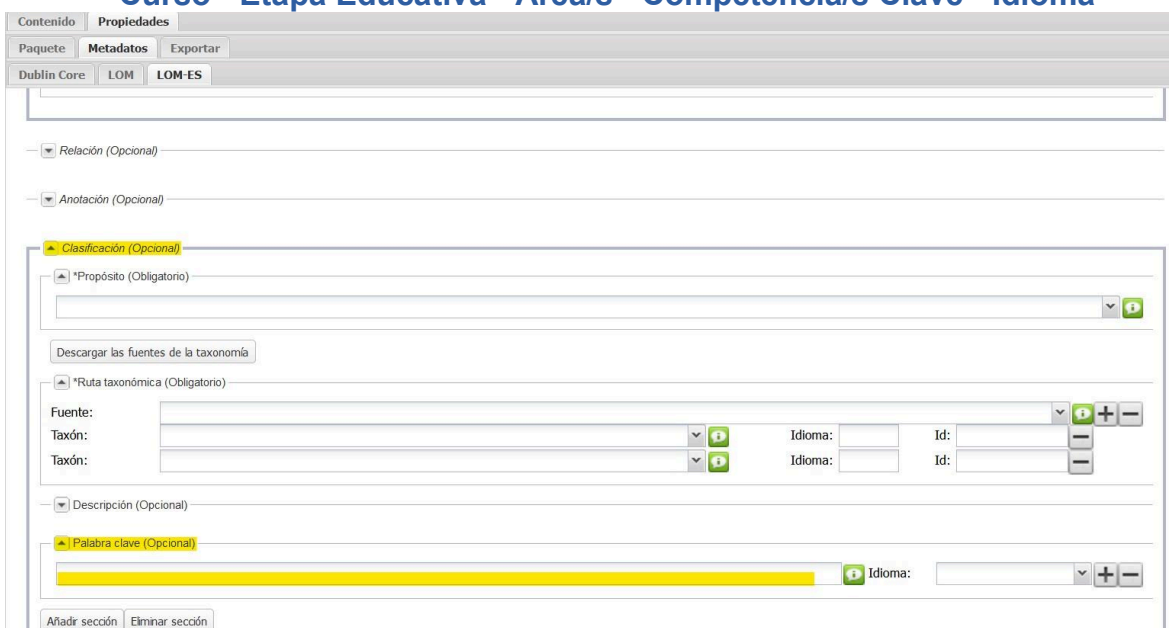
Curso - Etapa Educativa - Área/s - Competencia/s Clave - Idioma

Contenido Propiedades

Paquete Metadatos Exportar

Dublin Core LOM LOM-ES

Relación (Opcional)

Anotación (Opcional)

Clasificación (Opcional)

*Propósito (Obligatorio)

Descargar las fuentes de la taxonomía

*Ruta taxonómica (Obligatorio)

Fuente:

Taxón: Idioma: Id:

Taxón: Idioma: Id:

Descripción (Opcional)

Palabra clave (Opcional)

Idioma:

Añadir sección Eliminar sección